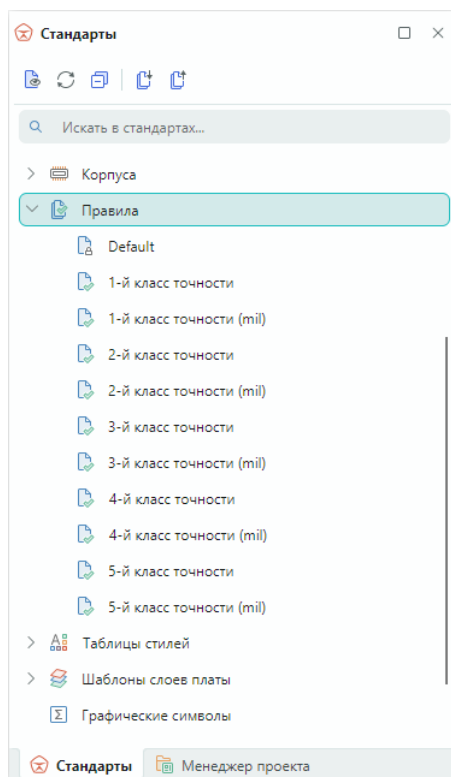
Стандарты

Искать в стандартах...

Корпуса
Правила
Default
1-й класс точности
1-й класс точности (mil)
2-й класс точности
2-й класс точности (mil)
3-й класс точности
3-й класс точности (mil)
4-й класс точности
4-й класс точности (mil)
5-й класс точности
5-й класс точности (mil)
Таблицы стилей
Шаблоны слоев платы
Графические символы

Стандарты
Менеджер проекта